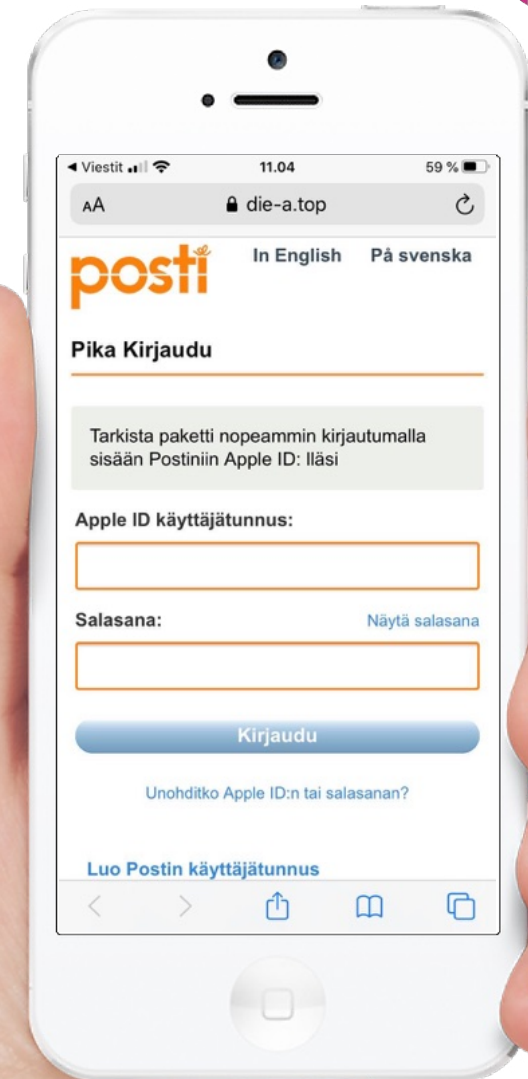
◀ Viestit 11.04 59 %

AA die-a.top

posti

In English På svenska

Pika Kirjaudu

Tarkista paketti nopeammin kirjautumalla sisään Postiniin Apple ID: lläsi

Apple ID käyttäjätunnus:

Salasana: Näytä salasana

Kirjaudu

Unohditko Apple ID:n tai salasanan?

Luo Postin käyttäjätunnus